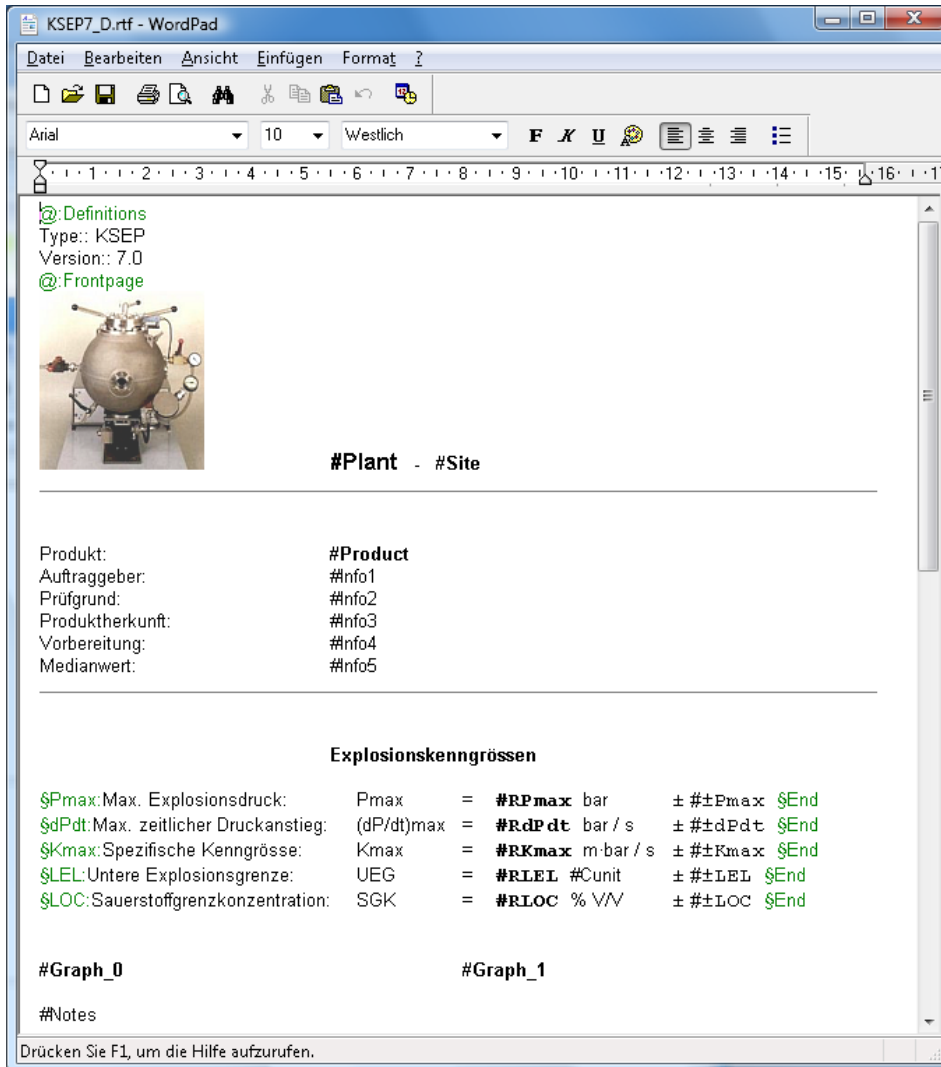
KSEP7_D.rtf - WordPad

Datei Bearbeiten Ansicht Einfügen Format ?

Arial 10 Westlich F K U

1 2 3 4 5 6 7 8 9 10 11 12 13 14 15 16

@:Definitions
Type:: KSEP
Version:: 7.0
@:Frontpage

#Plant - #Site

Produkt: #Product
Auftraggeber: #Info1
Prüfgrund: #Info2
Produktherkunft: #Info3
Vorbereitung: #Info4
Medianwert: #Info5

Explosionskenngrössen

§Pmax:Max. Explosionsdruck: Pmax = #RPmax bar ± #±Pmax §End
§dPdt:Max. zeitlicher Druckanstieg: (dP/dt)max = #RdPdt bar / s ± #±dPdt §End
§Kmax:Spezifische Kenngrösse: Kmax = #RKmax m·bar / s ± #±Kmax §End
§LEL:Untere Explosionsgrenze: UEG = #RLEL #Cunit ± #±LEL §End
§LOC:Sauerstoffgrenzkonzentration: SGK = #RLOC % V/V ± #±LOC §End

#Graph_0 #Graph_1

#Notes

Drücken Sie F1, um die Hilfe aufzurufen.